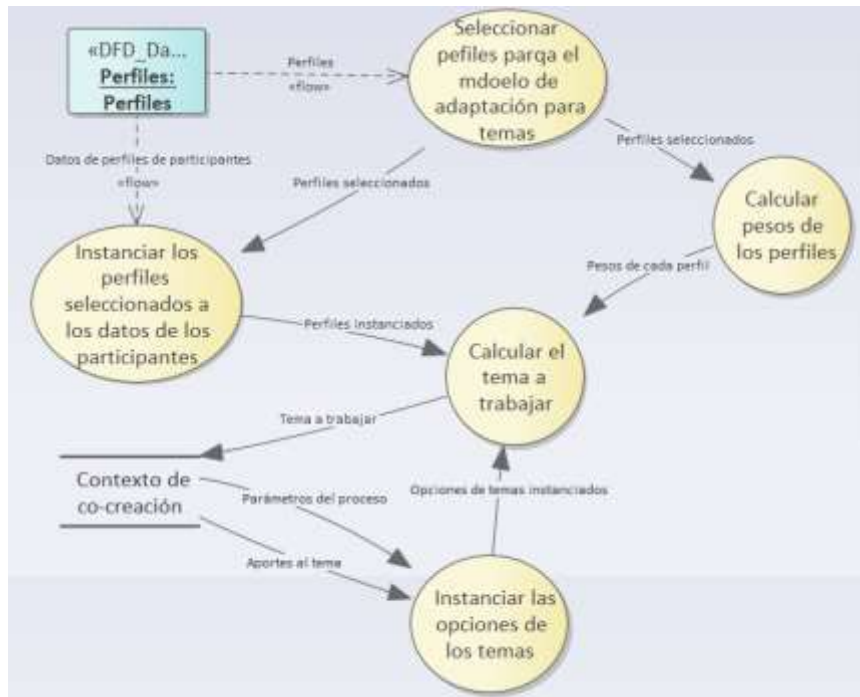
«DFD_Da...
Perfiles:
Perfiles

Perfiles
«flow»

Seleccionar pefiles parqa el mdoelo de adaptación para temas

Datos de perfiles de participantes
«flow»

Perfiles seleccionados

Perfiles seleccionados

Calcular pesos de los perfiles

Pesos de cada perfil

Instanciar los perfiles seleccionados a los datos de los participantes

Perfiles instanciados

Calcular el tema a trabajar

Tema a trabajar

Contexto de co-creación

Parámetros del proceso

Opciones de temas instanciados

Aportes al tema

Instanciar las opciones de los temas